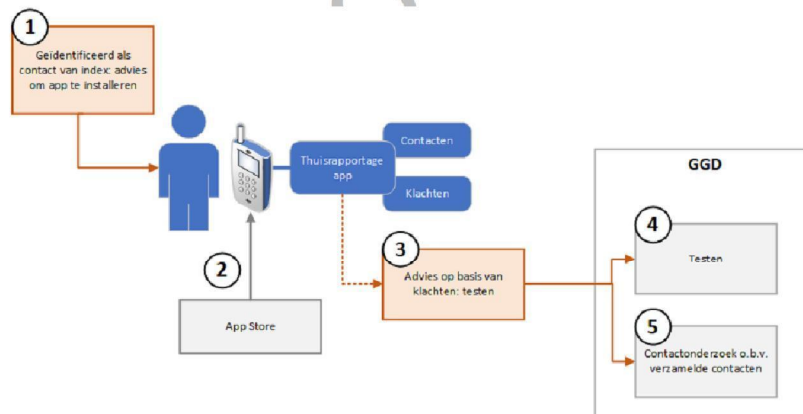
1

Geïdentificeerd als contact van index: advies om app te installeren

Thuisrapportage app

Contacten

Klachten

2

App Store

3

Advies op basis van klachten: testen

GGD

4

Testen

5

Contactonderzoek o.b.v. verzamelde contacten